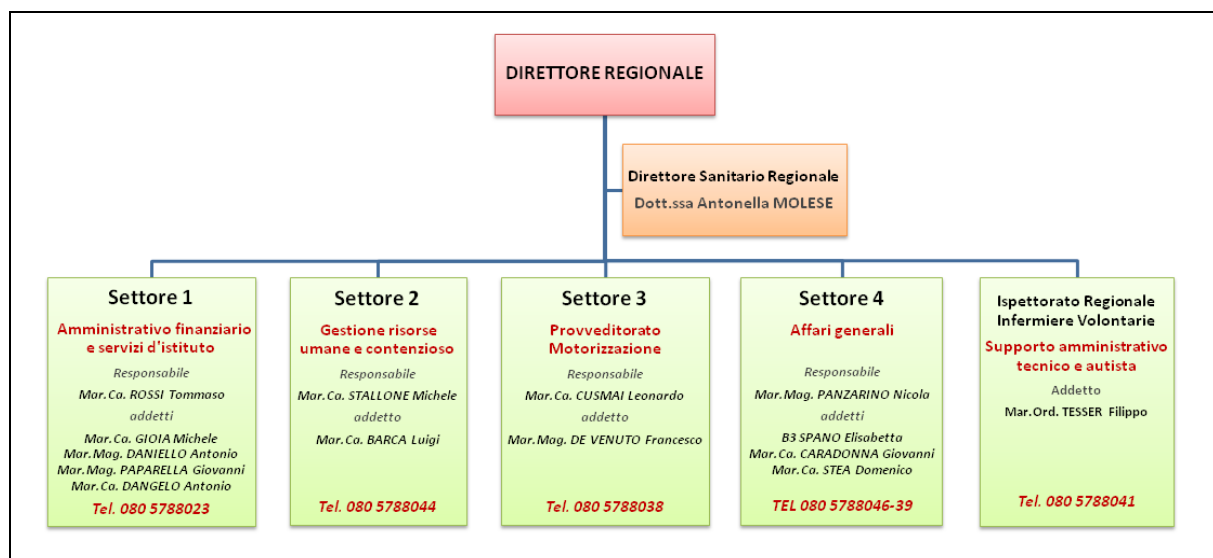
DIRETTORE REGIONALE

Direttore Sanitario Regionale
Dott.ssa Antonella MOLESE

Settore 1
Amministrativo finanziario e servizi d'istituto
Responsabile
Mar.Ca. ROSSI Tommaso
addetti
Mar.Ca. GIOIA Michele
Mar.Mag. DANIELLO Antonio
Mar.Mag. PAPARELLA Giovanni
Mar.Ca. DANGELO Antonio
Tel. 080 5788023

Settore 2
Gestione risorse umane e contenzioso
Responsabile
Mar.Ca. STALLONE Michele
addetto
Mar.Ca. BARCA Luigi
Tel. 080 5788044

Settore 3
Provveditorato Motorizzazione
Responsabile
Mar.Ca. CUSMAI Leonardo
addetto
Mar.Mag. DE VENUTO Francesco
Tel. 080 5788038

Settore 4
Affari generali
Responsabile
Mar.Mag. PANZARINO Nicola
addetti
B3 SPANO Elisabetta
Mar.Ca. CARADONNA Giovanni
Mar.Ca. STEA Domenico
TEL 080 5788046-39

Ispettorato Regionale Infermiere Volontarie
Supporto amministrativo tecnico e autista
Addetto
Mar.Ord. TESSER Filippo
Tel. 080 5788041